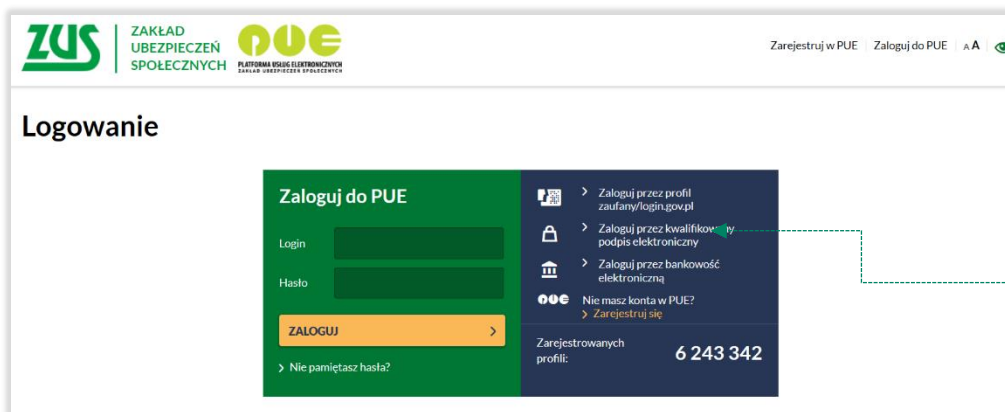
ZUS ZAKŁAD UBEZPIECZEŃ SPOŁECZNYCH

PUE PLATFORMA USŁUG ELEKTRONICZNYCH ZAKŁAD UBEZPIECZEŃ SPOŁECZNYCH

Zarejestruj w PUE | Zaloguj do PUE | A A

Logowanie

Zaloguj do PUE

Login

Hasło

ZALOGUJ >

> Nie pamiętasz hasła?

> Zaloguj przez profil zaufany/login.gov.pl

> Zaloguj przez kwalifikowany podpis elektroniczny

> Zaloguj przez bankowość elektroniczną

PUE Nie masz konta w PUE?
> Zarejestruj się

Zarejestrowanych profili: 6 243 342